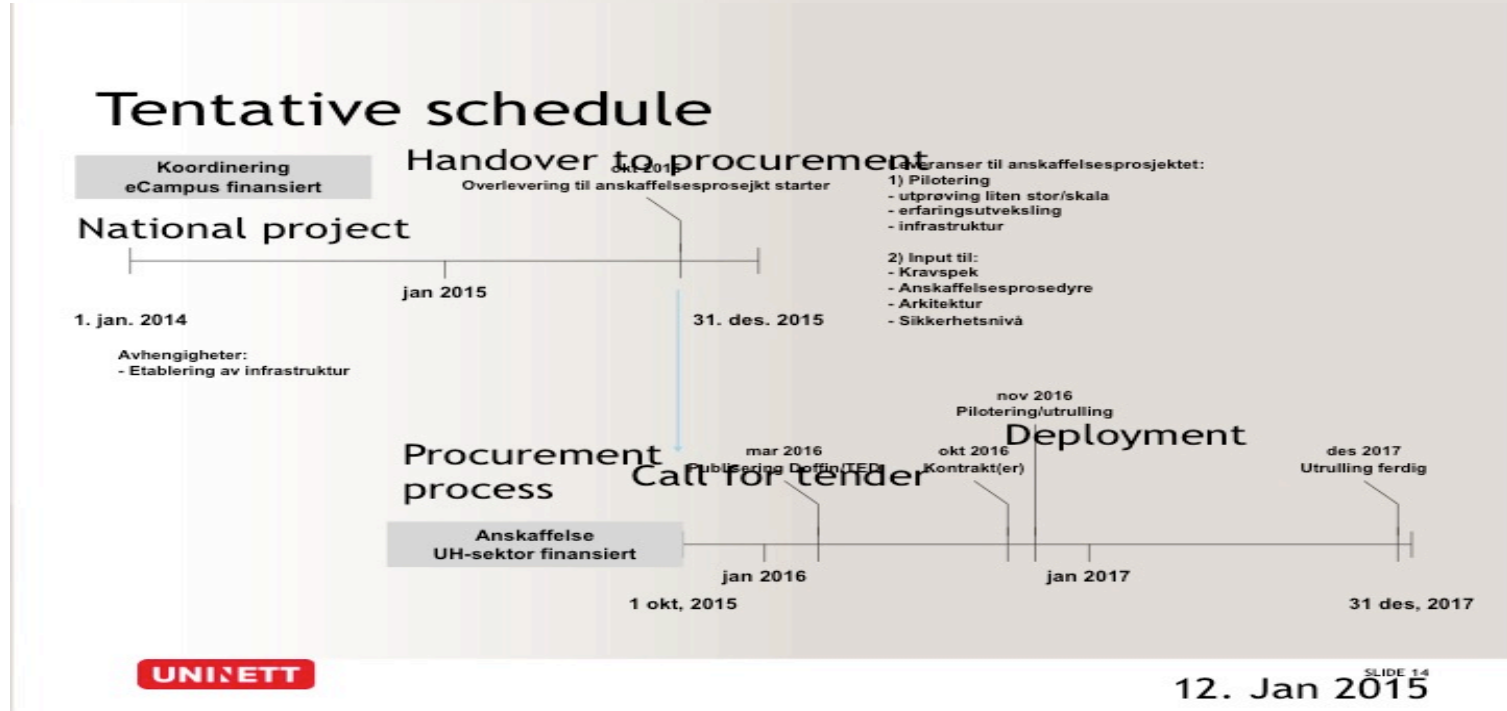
Tentative schedule

Koordinering
eCampus finansiert

Handover to procurement
okt 2015
Overlevering til anskaffelsesprosejkt starter

Leveranser til anskaffelsesprosjektet:
1) Pilotering
- utprøving liten stor/skala
- erfaringsutveksling
- infrastruktur

2) Input til:
- Kravspek
- Anskaffelsesprosedyre
- Arkitektur
- Sikkerhetsnivå

National project

jan 2015

1. jan. 2014

31. des. 2015

Avhengigheter:
- Etablering av infrastruktur

nov 2016
Pilotering/utrulling

Deployment

Procurement process

mar 2016
Publisering Doffin/TED

Call for tender

okt 2016
Kontrakt(er)

des 2017
Utrulling ferdig

Anskaffelse
UH-sektor finansiert

jan 2016

jan 2017

1 okt, 2015

31 des, 2017

UNINETT

SLIDE 14

12. Jan 2015